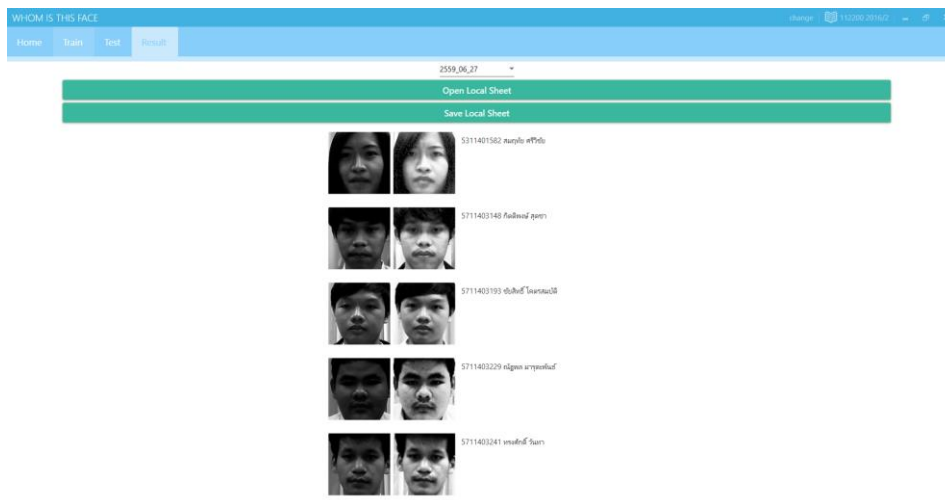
WHOM IS THIS FACE

change | 112200 2016/2

Home Train Test Result

2559_06_27

Open Local Sheet

Save Local Sheet

5311401582 สมฤดัย ศรีวิชัย

5711403148 กิตติพงษ์ สุดชา

5711403193 ชัยสิทธิ์ โคตรสมบัติ

5711403229 ณัฐพล มาศุลพันธ์

5711403241 ทรงศักดิ์ วันนา